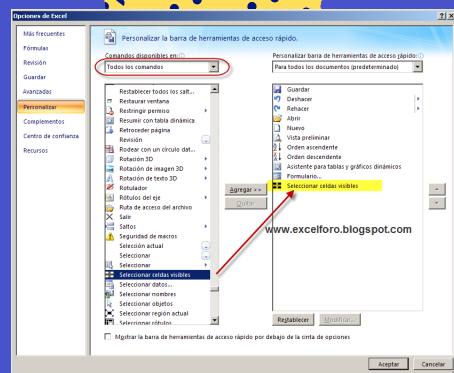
Opciones de Excel

Más frecuentes
Fórmulas
Revisión
Guardar
Avanzadas
Personalizar
Complementos
Centro de confianza
Recursos

Personalizar la barra de herramientas de acceso rápido.

Comandos disponibles en:
Todos los comandos

Personalizar barra de herramientas de acceso rápido:
Para todos los documentos (predeterminado)

Restablecer todos los salt...
Restaurar ventana
Restringir permiso
Resumir con tabla dinámica
Retroceder página
Revisión
Rodear con un círculo dat...
Rotación 3D
Rotación de imagen 3D
Rotación de texto 3D
Rotulador
Rótulos del eje
Ruta de acceso del archivo
Salir
Saltos
Seguridad de macros
Selección actual
Selección
Seleccionar
Seleccionar celdas visibles
Seleccionar datos...
Seleccionar nombres
Seleccionar objetos
Seleccionar región actual
Seleccionar rótulos

Agregar >>
Quitar

Guardar
Deshacer
Rehacer
Abrir
Nuevo
Vista preliminar
Orden ascendente
Orden descendente
Asistente para tablas y gráficos dinámicos
Formulario...
Seleccionar celdas visibles

www.excelforo.blogspot.com

Restablecer
Modificar...

Mostrar la barra de herramientas de acceso rápido por debajo de la cinta de opciones

Aceptar
Cancelar